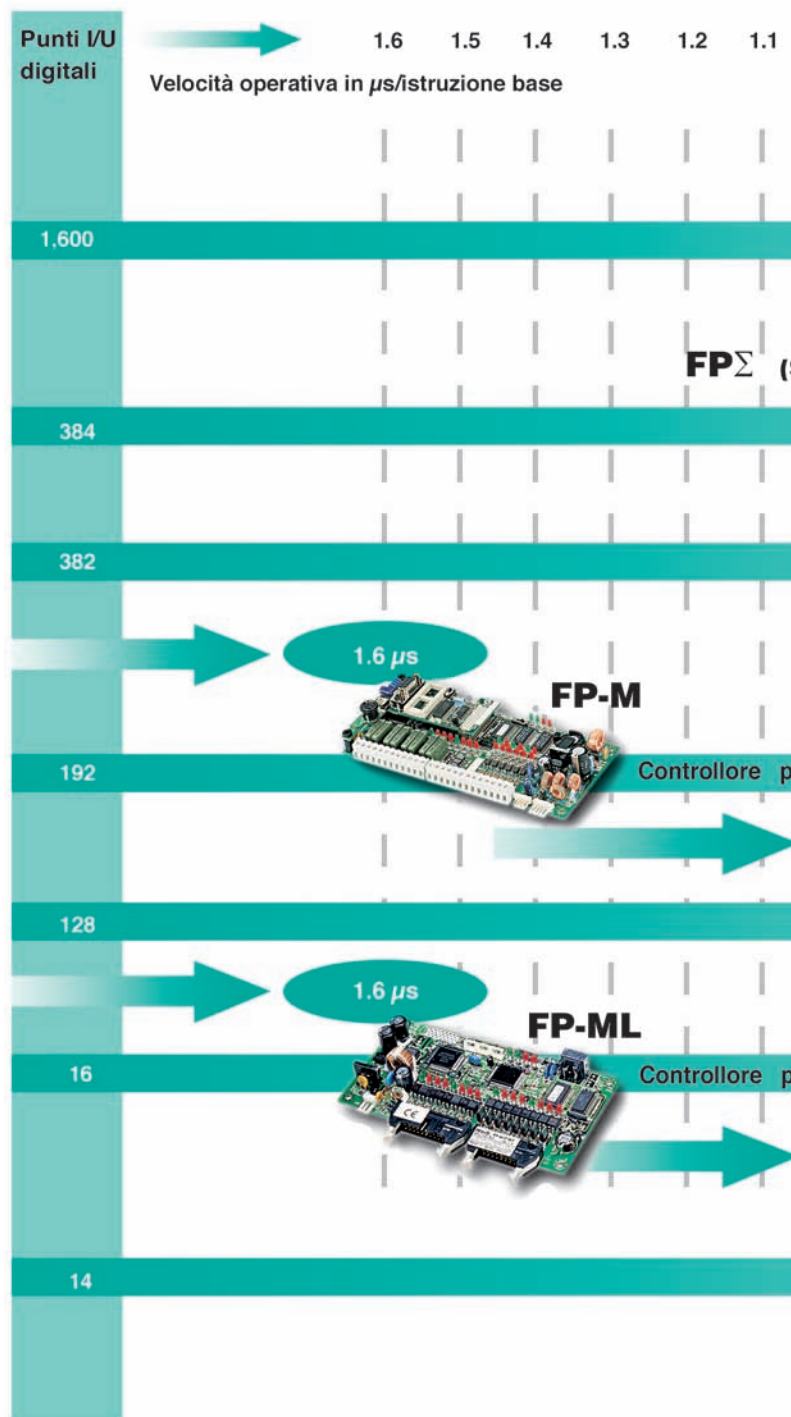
Punti I/U digitali

1.6 1.5 1.4 1.3 1.2 1.1

Velocità operativa in $\mu$s/istruzione base

1,600

FP$\Sigma$ (

384

382

1.6 $\mu$s

FP-M

192

Controllore p

128

1.6 $\mu$s

FP-ML

16

Controllore p

14